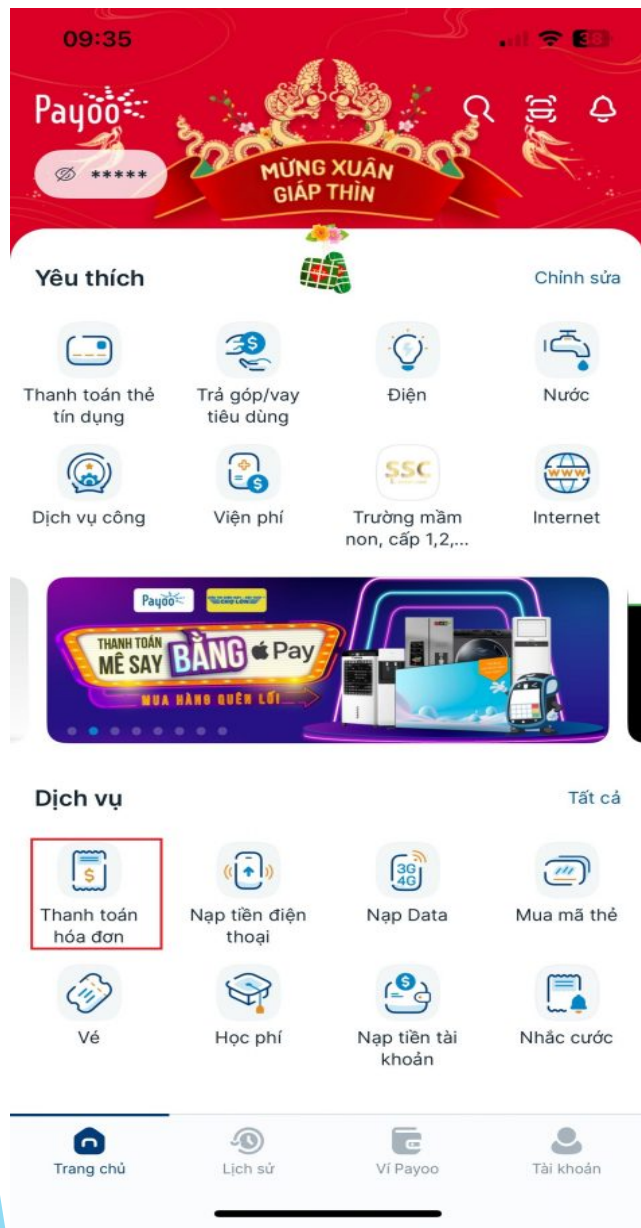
09:35

Payoo

*****

MỪNG XUÂN GIÁP THÌN

Yêu thích

Chỉnh sửa

Thanh toán thẻ tín dụng

Trả góp/vay tiêu dùng

Điện

Nước

Dịch vụ công

Viện phí

SSC

Trường mầm non, cấp 1,2,...

Internet

Payoo

THANH TOÁN MÊ SAY BẰNG Pay

MUA HÀNG QUÊN LỐI

Dịch vụ

Tất cả

Thanh toán hóa đơn

Nạp tiền điện thoại

3G 4G

Nạp Data

Mua mã thẻ

Vé

Học phí

Nạp tiền tài khoản

Nhắc cước

Trang chủ

Lịch sử

Ví Payoo

Tài khoản